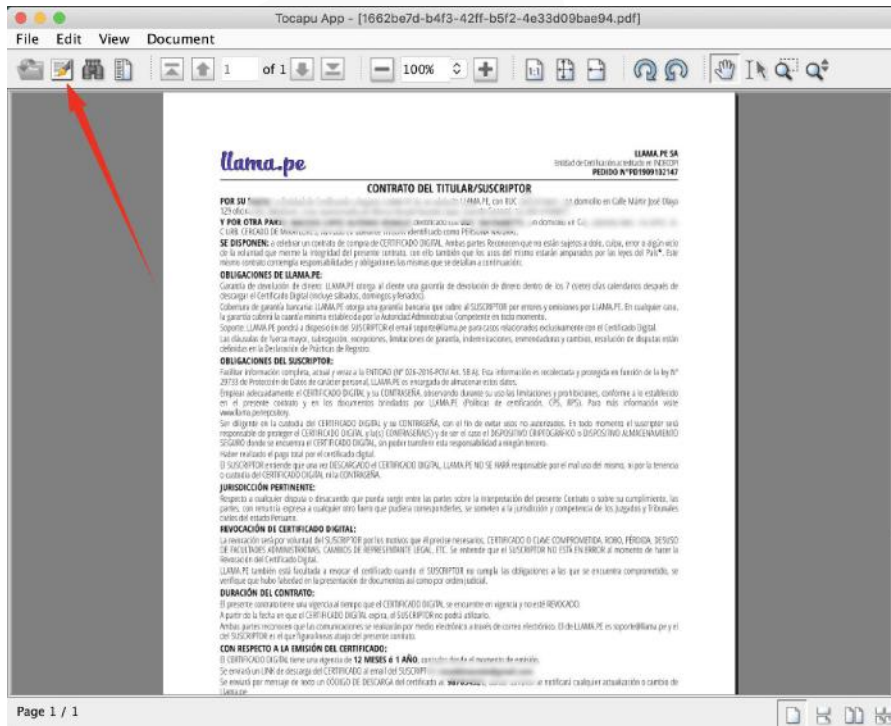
Tocapu App - [1662be7d-b4f3-42ff-b5f2-4e33d09bae94.pdf]

File Edit View Document

1 of 1 100%

llama.pe

LLAMA.PE SA
Entidad de Certificación acreditada en INDECOPI
PEDIDO N°PD1909102147

CONTRATO DEL TITULAR/SUSCRIPTOR

POR SU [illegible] LLAMA.PE, con RUC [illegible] domicilio en Calle Mártir José Olaya 129 ofici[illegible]

Y POR OTRA PAR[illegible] identificado como PERSONA NATURAL.

SE DISPONEN: a celebrar un contrato de compra de CERTIFICADO DIGITAL. Ambas partes Reconocen que no están sujetos a dolo, culpa, error a algún vicio de la voluntad que merme la integridad del presente contrato, con ello también que los actos del mismo están amparados por las leyes del País*. Este mismo contrato contempla responsabilidades y obligaciones las mismas que se detallan a continuación:

OBLIGACIONES DE LLAMA.PE:

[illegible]

OBLIGACIONES DEL SUSCRIPTOR:

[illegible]

JURISDICCIÓN PERTINENTE:

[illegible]

REVOCACIÓN DE CERTIFICADO DIGITAL:

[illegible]

DURACIÓN DEL CONTRATO:

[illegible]

CON RESPECTO A LA EMISIÓN DEL CERTIFICADO:

El CERTIFICADO DIGITAL tiene una vigencia de 12 MESES ó 1 AÑO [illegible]

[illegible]

Page 1 / 1